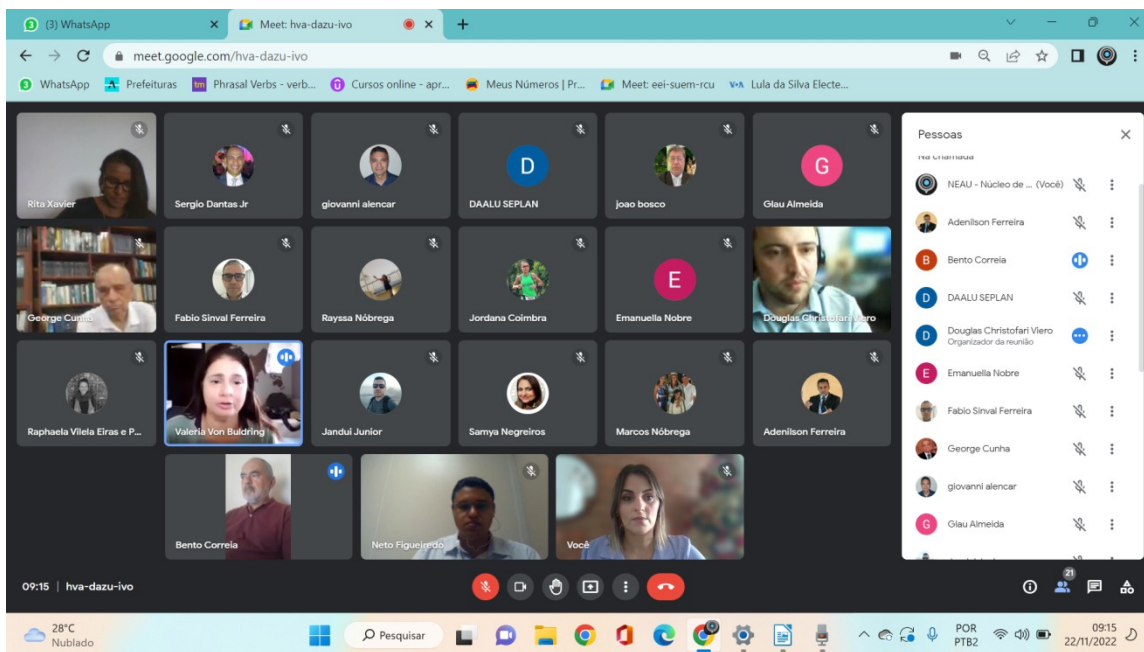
(3) WhatsApp
Meet: hva-dazu-ivo
meet.google.com/hva-dazu-ivo
WhatsApp Prefeituras Phrasal Verbs - verb... Cursos online - apr... Meus Números | Pr... Meet: eei-suem-rcu Lula da Silva Electe...

Rita Xavier
Sergio Dantas Jr
giovanni alencar
DAALU SEPLAN
joao bosco
Glau Almeida
George Cunha
Fabio Sinval Ferreira
Rayssa Nóbrega
Jordana Coimbra
Emanuella Nobre
Douglas Christofari Viero
Raphaela Vilela Eiras e P...
Valeria Von Buldring
Jandui Junior
Samya Negreiros
Marcos Nóbrega
Adenilson Ferreira
Bento Correia
Neto Figueiredo
Você

Pessoas
Na chamada
NEAU - Núcleo de ... (Você)
Adenilson Ferreira
Bento Correia
DAALU SEPLAN
Douglas Christofari Viero
Organizador da reunião
Emanuella Nobre
Fabio Sinval Ferreira
George Cunha
giovanni alencar
Glau Almeida

09:15 | hva-dazu-ivo
21

28°C
Nublado
Pesquisar
POR
PTB2
09:15
22/11/2022